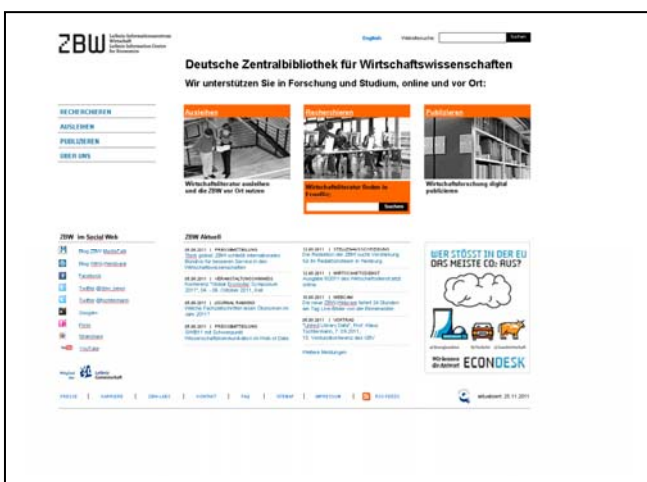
ZBW Leibniz-Informationszentrum Wirtschaft Leibniz Information Centre for Economics

English Websitesuche Suchen

Deutsche Zentralbibliothek für Wirtschaftswissenschaften

Wir unterstützen Sie in Forschung und Studium, online und vor Ort:

RECHERCHIEREN
AUSLEIHEN
PUBLIZIEREN
ÜBER UNS

Ausleihen
Wirtschaftsliteratur ausleihen und die ZBW vor Ort nutzen

Recherchieren
Wirtschaftsliteratur finden in EconBiz
Suchen

Publizieren
Wirtschaftsforschung digital publizieren

ZBW im Social Web

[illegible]
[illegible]
Facebook
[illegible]
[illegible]
Google+
Flickr
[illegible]
YouTube

ZBW Aktuell

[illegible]

Weitere Meldungen

WER STÖSST IN DER EU DAS MEISTE CO₂ AUS?

ECONDESK

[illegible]

aktualisiert: 25.11.2011